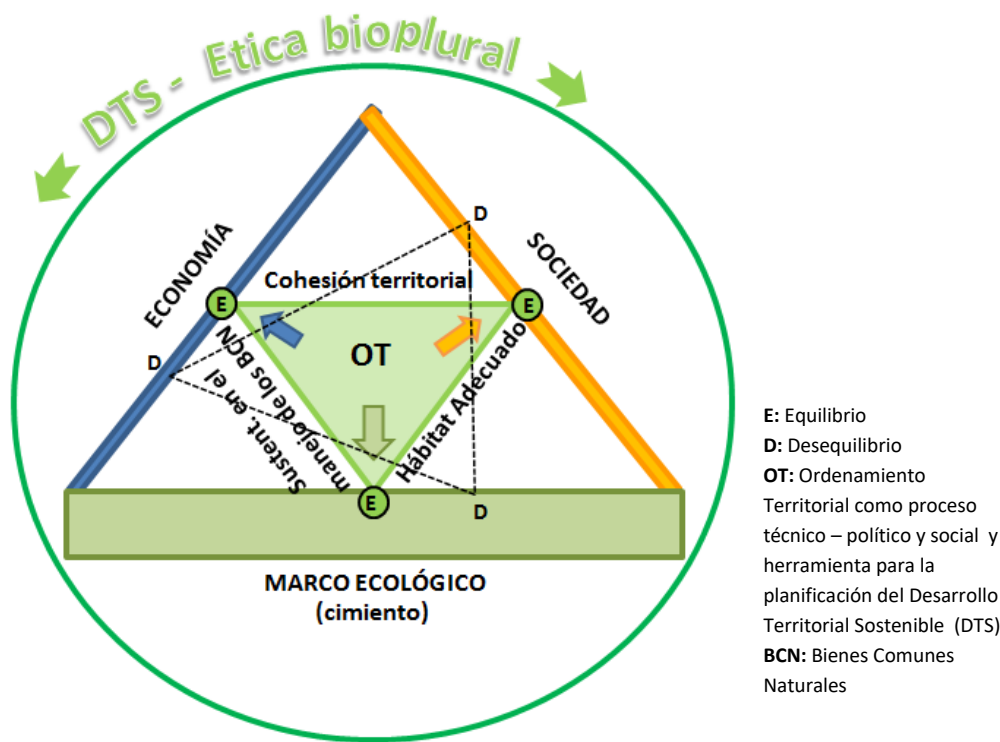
DTS - Etica bioplural

ECONOMÍA

SOCIEDAD

D

D

D

E

E

E

Cohesión territorial

OT

Sustent. en el manejo de los BCN

Hábitat Adecuado

MARCO ECOLÓGICO (cimiento)

E: Equilibrio
D: Desequilibrio
OT: Ordenamiento Territorial como proceso técnico – político y social y herramienta para la planificación del Desarrollo Territorial Sostenible (DTS)
BCN: Bienes Comunes Naturales